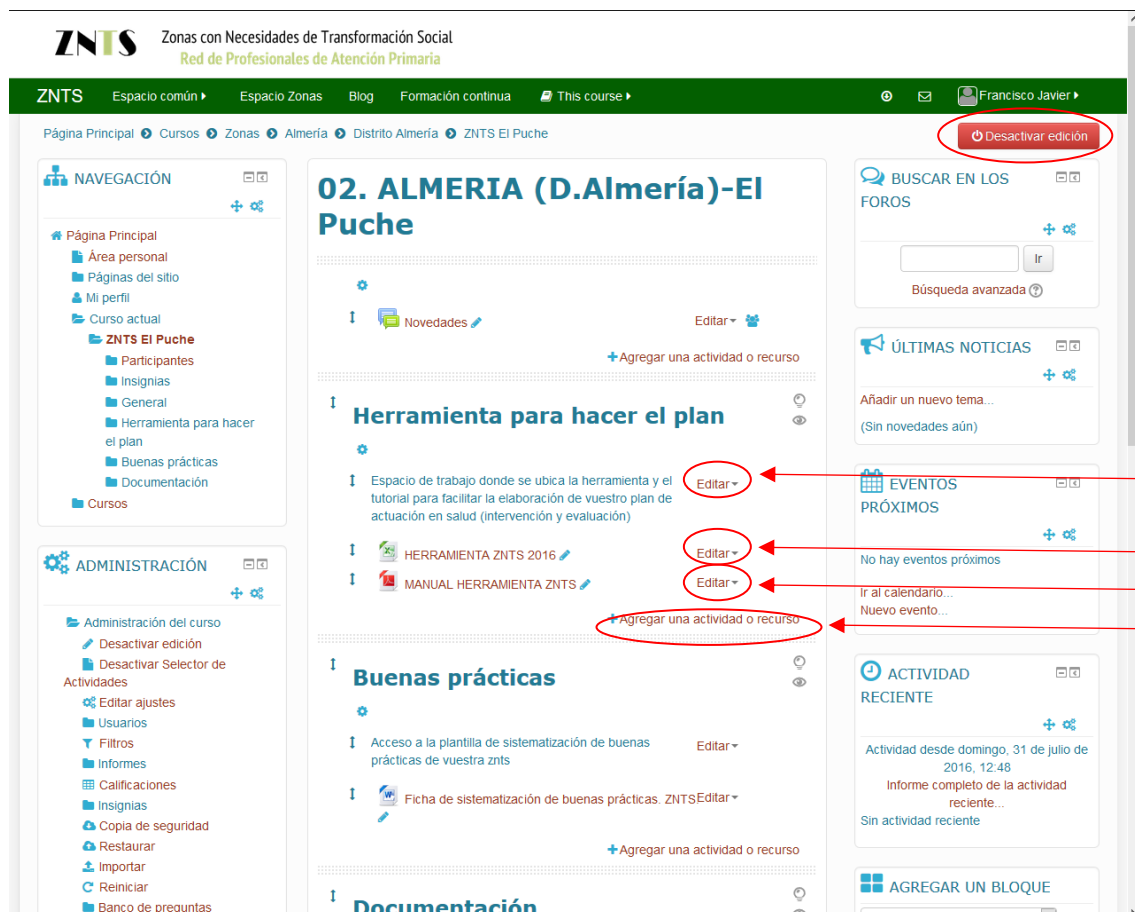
ZNTS Zonas con Necesidades de Transformación Social
Red de Profesionales de Atención Primaria

ZNTS Espacio común ▸ Espacio Zonas Blog Formación continua This course ▸ Francisco Javier ▸

Página Principal ▸ Cursos ▸ Zonas ▸ Almería ▸ Distrito Almería ▸ ZNTS El Puche

Desactivar edición

NAVEGACIÓN

Página Principal
Área personal
Páginas del sitio
Mi perfil
Curso actual
ZNTS El Puche
Participantes
Insignias
General
Herramienta para hacer el plan
Buenas prácticas
Documentación
Cursos

ADMINISTRACIÓN

Administración del curso
Desactivar edición
Desactivar Selector de Actividades
Editar ajustes
Usuarios
Filtros
Informes
Calificaciones
Insignias
Copia de seguridad
Restaurar
Importar
Reiniciar
Banco de preguntas

02. ALMERIA (D.Almería)-El Puche

Novedades Editar

+Agregar una actividad o recurso

Herramienta para hacer el plan

Espacio de trabajo donde se ubica la herramienta y el tutorial para facilitar la elaboración de vuestro plan de actuación en salud (intervención y evaluación) Editar

HERRAMIENTA ZNTS 2016 Editar

MANUAL HERRAMIENTA ZNTS Editar

+Agregar una actividad o recurso

Buenas prácticas

Acceso a la plantilla de sistematización de buenas prácticas de vuestra znts Editar

Ficha de sistematización de buenas prácticas. ZNTS Editar

+Agregar una actividad o recurso

Documentación

BUSCAR EN LOS FOROS

Ir

Búsqueda avanzada

ÚLTIMAS NOTICIAS

Añadir un nuevo tema...

(Sin novedades aún)

EVENTOS PRÓXIMOS

No hay eventos próximos

Ir al calendario...
Nuevo evento...

ACTIVIDAD RECIENTE

Actividad desde domingo, 31 de julio de 2016, 12:48
Informe completo de la actividad reciente...
Sin actividad reciente

AGREGAR UN BLOQUE